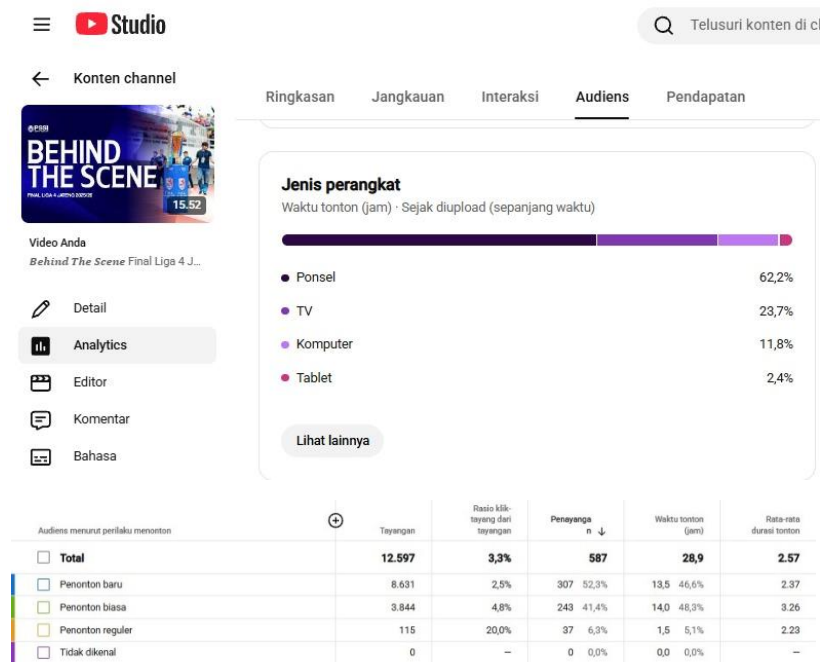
Studio

Telusuri konten di cl

Konten channel

PSSI
BEHIND THE SCENE
FINAL LIGA 4 JATENG 2025/26
15.52

Video Anda
Behind The Scene Final Liga 4 J...

Detail
Analytics
Editor
Komentar
Bahasa

Ringkasan Jangkauan Interaksi Audiens Pendapatan

Jenis perangkat
Waktu tonton (jam) · Sejak diupload (sepanjang waktu)

Ponsel 62,2%
TV 23,7%
Komputer 11,8%
Tablet 2,4%

Lihat lainnya

| Audiens menurut perilaku menonton | Tayangan | Rasio klik-tayang dari tayangan | Penayangan ↓ | Waktu tonton (jam) | Rata-rata durasi tonton |
|---|---|---|---|---|---|
| Total | 12.597 | 3,3% | 587 | 28,9 | 2.57 |
| Penonton baru | 8.631 | 2,5% | 307 52,3% | 13,5 46,6% | 2.37 |
| Penonton biasa | 3.844 | 4,8% | 243 41,4% | 14,0 48,3% | 3.26 |
| Penonton reguler | 115 | 20,0% | 37 6,3% | 1,5 5,1% | 2.23 |
| Tidak dikenal | 0 | – | 0 0,0% | 0,0 0,0% | – |